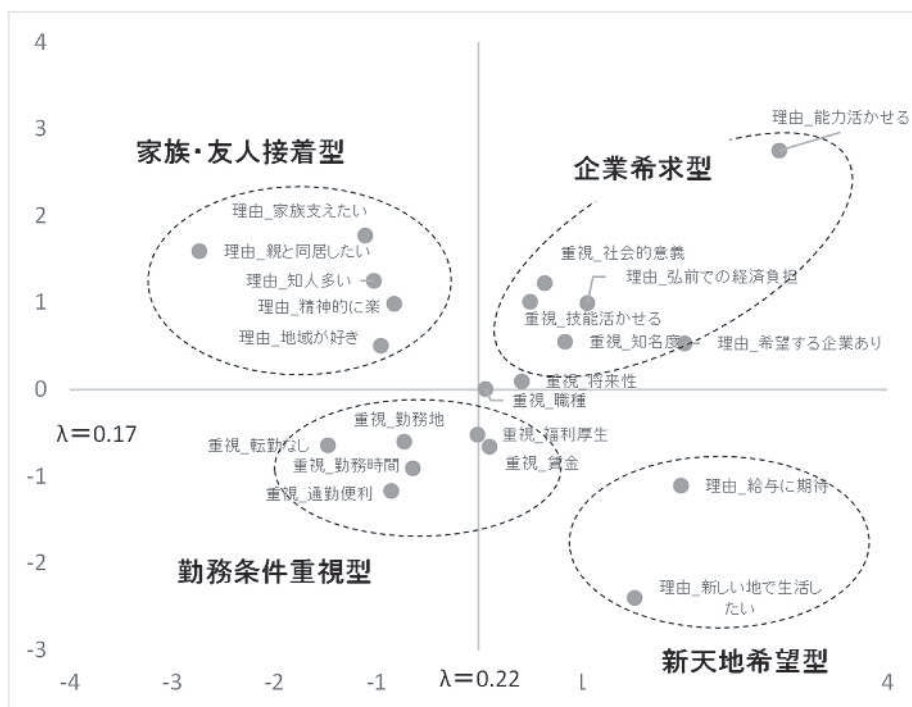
4
3
2
1
0
-1
-2
-3
-4
-3
-2
-1
λ=0.22
l
4

家族・友人接着型
理由_家族支えたい
理由_親と同居したい
理由_知人多い
理由_精神的に楽
理由_地域が好き

企業希求型
理由_能力活かせる
重視_社会的意義
理由_弘前での経済負担
重視_技能活かせる
重視_知名度
理由_希望する企業あり
重視_将来性
重視_職種

λ=0.17
重視_勤務地
重視_転勤なし
重視_勤務時間
重視_通勤便利
重視_福利厚生
重視_賃金
勤務条件重視型

理由_給与に期待
理由_新しい地で生活したい
新天地希望型